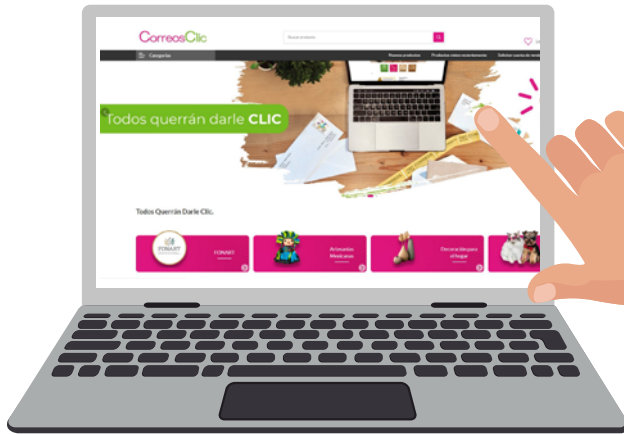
CorreosClic

Buscar producto

Categorías

Nuevos productos

Productos vistos recientemente

Solicitar cuenta de vendedor

todos querrán darle CLIC

Todos Querrán Darle Clic.

FONART

FONART

Artesanías Mexicanas

Decora tu hogar

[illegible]